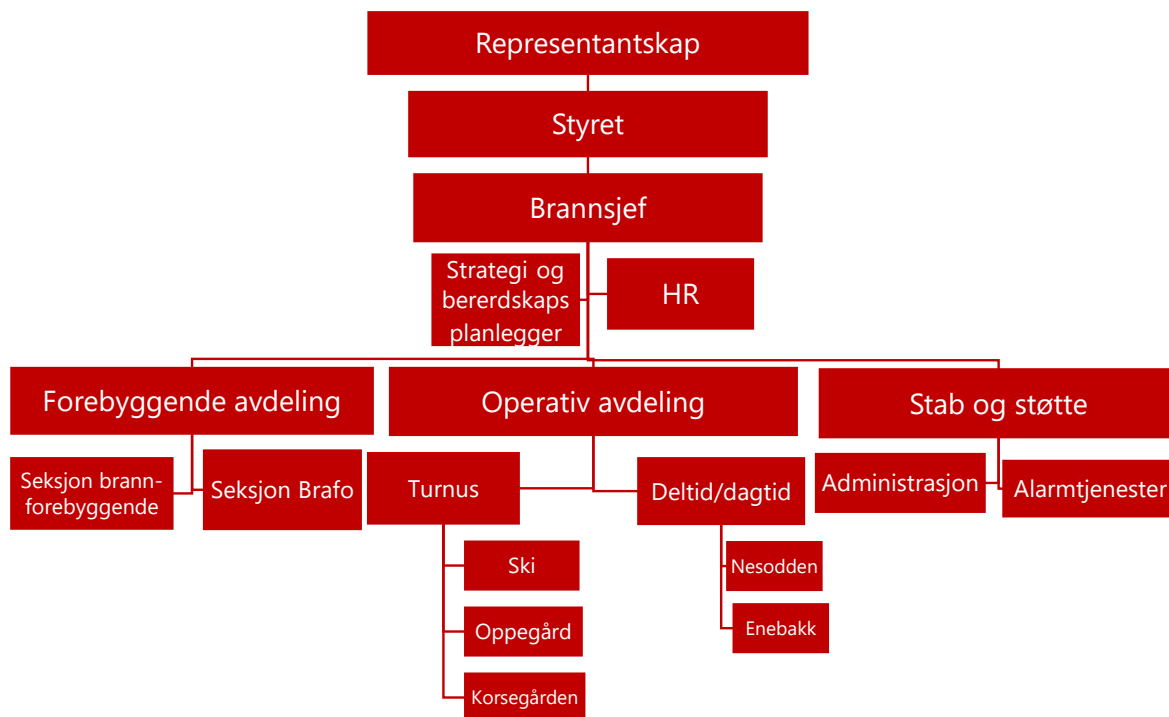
Representantskap

Styret

Brannsjef

Strategi og bererdskaps planlegger

HR

Forebyggende avdeling

Operativ avdeling

Stab og støtte

Seksjon brannforebyggende

Seksjon Brafo

Turnus

Deltid/dagtid

Administrasjon

Alarmtjenester

Ski

Oppegård

Korsegården

Nesodden

Enebakk